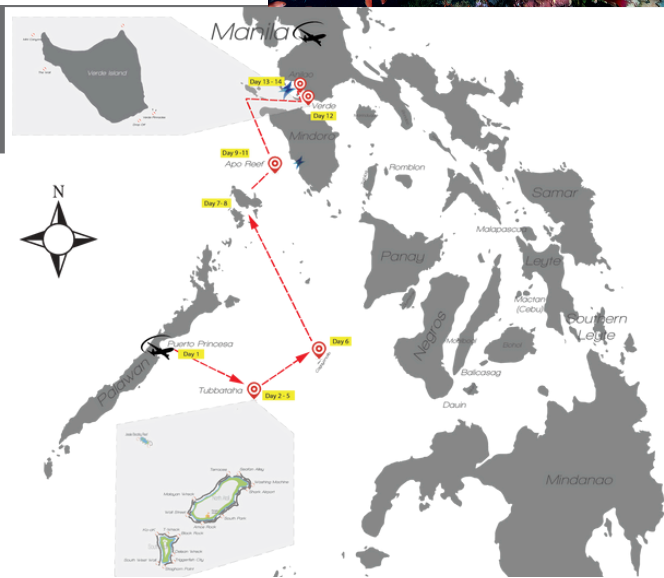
Manila

Verde Island

Day 13 - 14

Verde

Day 12

Mindoro

Day 9 -11

Apo Reef

Romblon

Day 7 - 8

N

Samar

Malapascua

Panay

Leyte

Mactan (Cebu)

Southern Leyte

Negros

Puerto Princesa

Day 1

Day 6

Palawan

Tubbataha

Day 2 - 5

Balicasag

Dauin

Mindanao